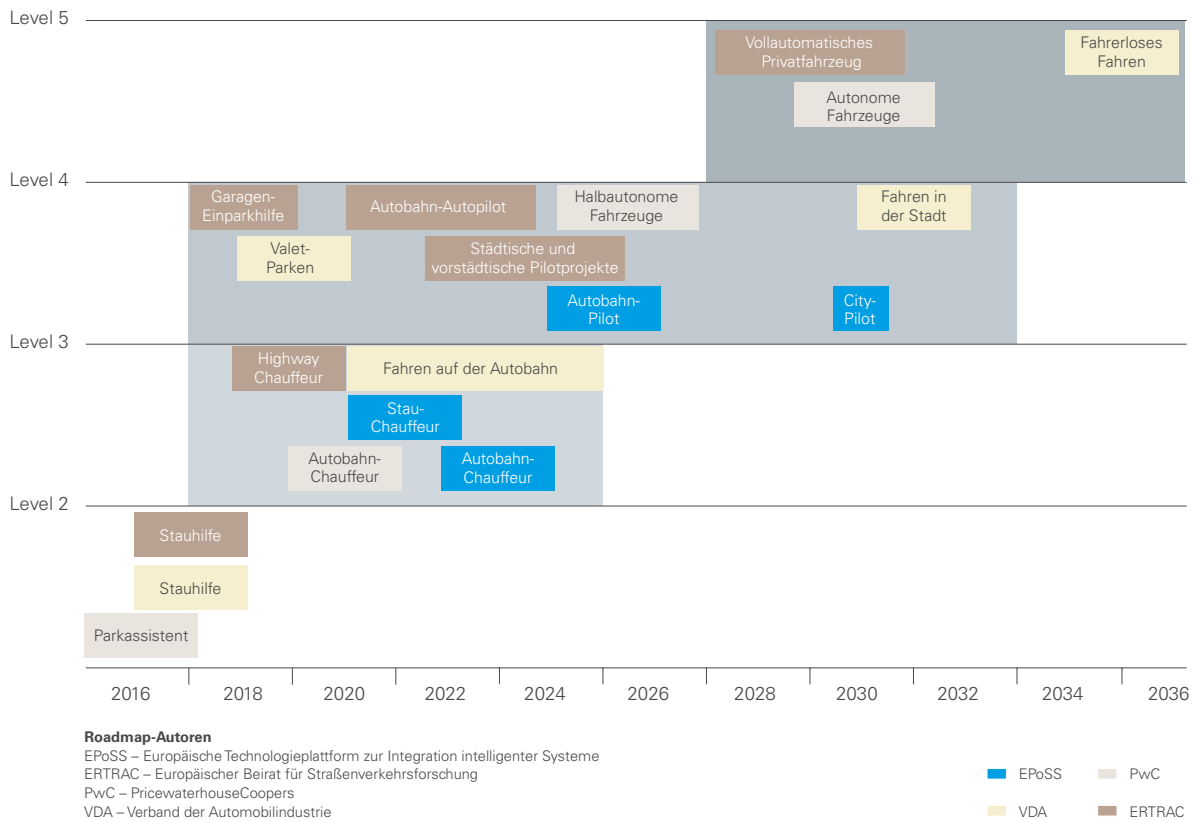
Level 5

Vollautomatisches Privatfahrzeug

Fahrerloses Fahren

Autonome Fahrzeuge

Level 4

Garagen-Einparkhilfe

Autobahn-Autopilot

Halbautonome Fahrzeuge

Fahren in der Stadt

Valet-Parken

Städtische und vorstädtische Pilotprojekte

Autobahn-Pilot

City-Pilot

Level 3

Highway Chauffeur

Fahren auf der Autobahn

Stau-Chauffeur

Autobahn-Chauffeur

Autobahn-Chauffeur

Level 2

Stauhilfe

Stauhilfe

Parkassistent

2016 2018 2020 2022 2024 2026 2028 2030 2032 2034 2036

**Roadmap-Autoren**
EPoSS – Europäische Technologieplattform zur Integration intelligenter Systeme
ERTRAC – Europäischer Beirat für Straßenverkehrsforschung
PwC – PricewaterhouseCoopers
VDA – Verband der Automobilindustrie

EPoSS
PwC
VDA
ERTRAC